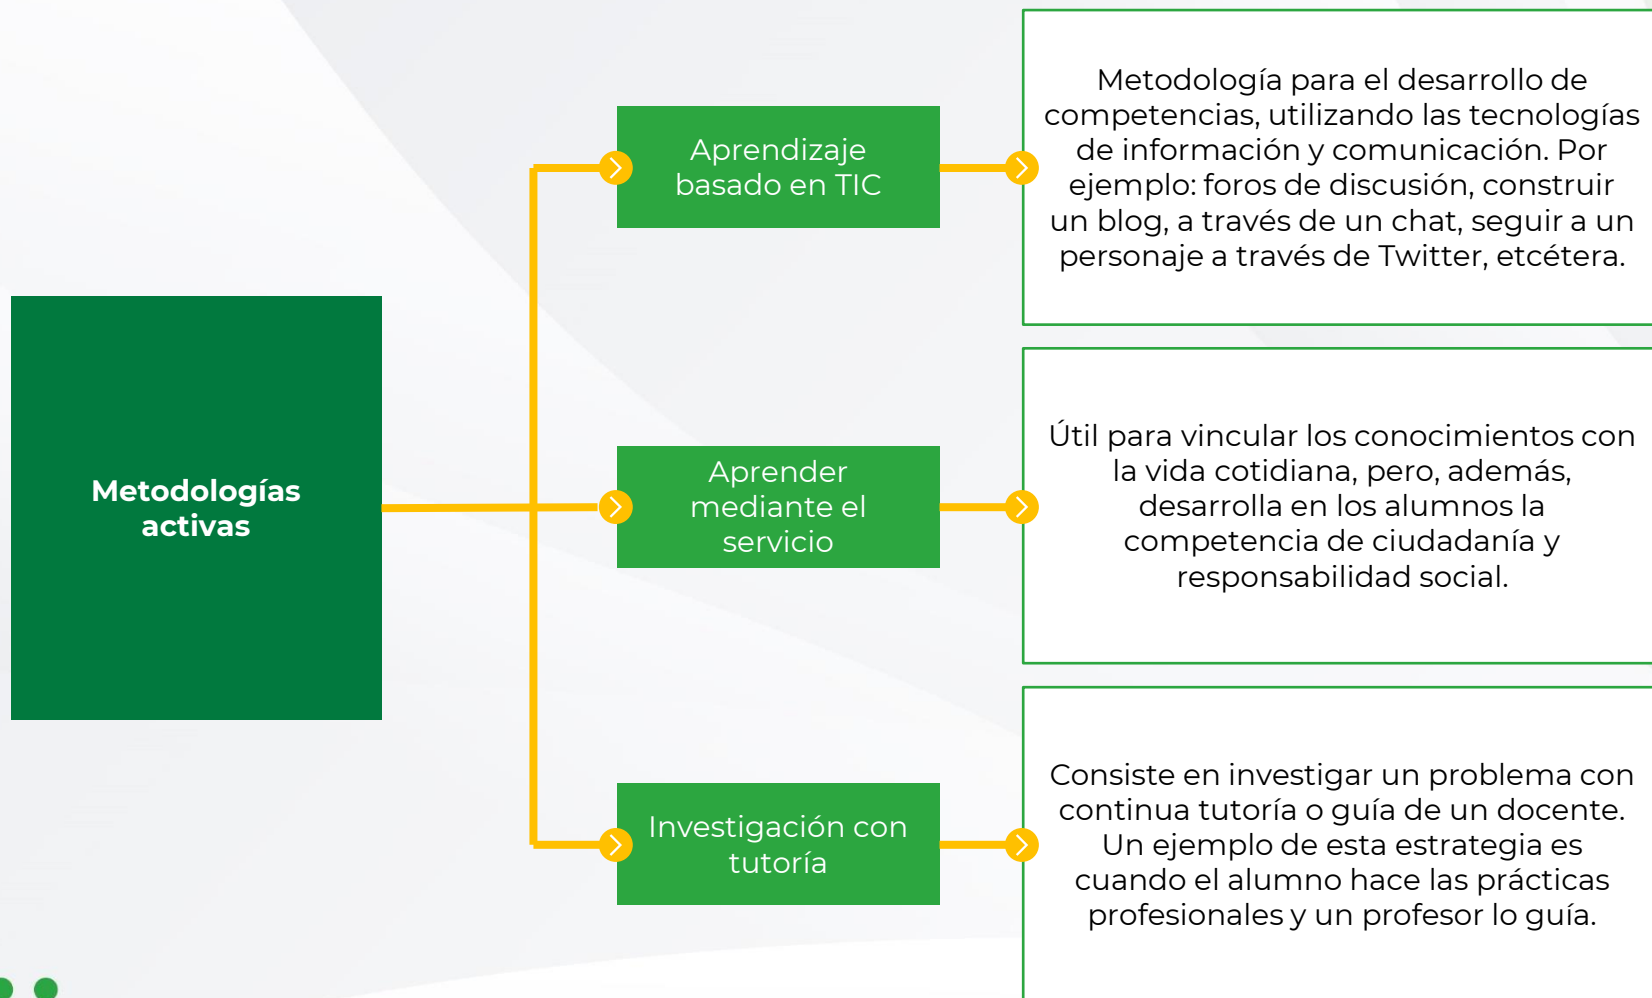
Metodologías activas

Aprendizaje basado en TIC

Metodología para el desarrollo de competencias, utilizando las tecnologías de información y comunicación. Por ejemplo: foros de discusión, construir un blog, a través de un chat, seguir a un personaje a través de Twitter, etcétera.

Aprender mediante el servicio

Útil para vincular los conocimientos con la vida cotidiana, pero, además, desarrolla en los alumnos la competencia de ciudadanía y responsabilidad social.

Investigación con tutoría

Consiste en investigar un problema con continua tutoría o guía de un docente. Un ejemplo de esta estrategia es cuando el alumno hace las prácticas profesionales y un profesor lo guía.